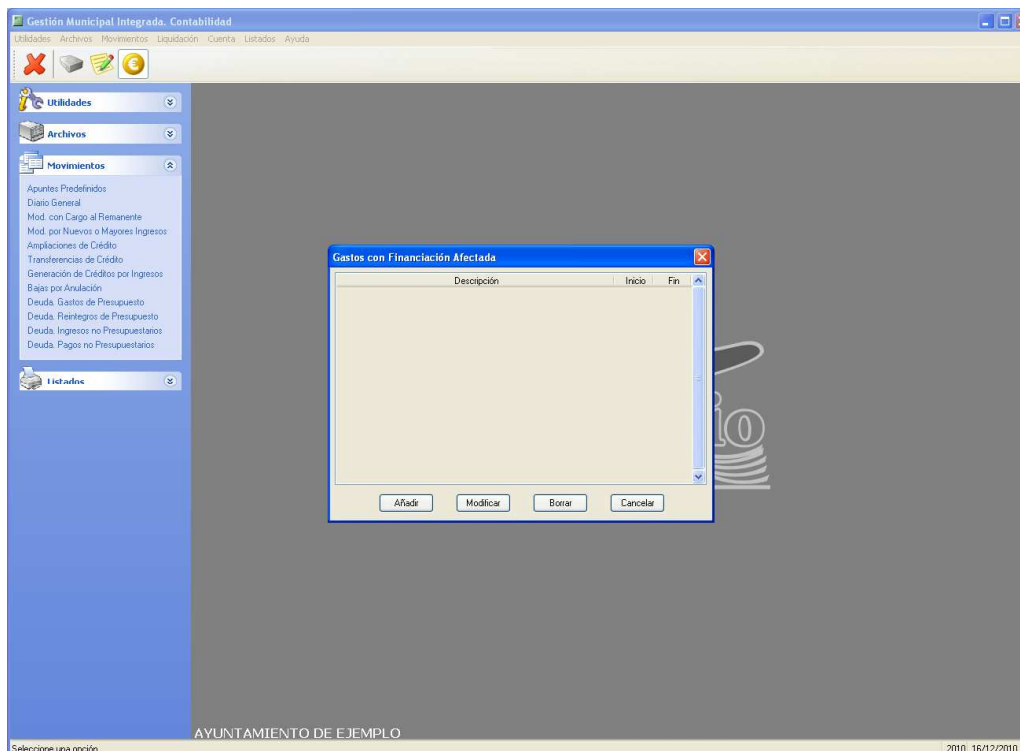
Gestión Municipal Integrada. Contabilidad

Utilidades Archivos Movimientos Liquidación Cuenta Listados Ayuda

Utilidades

Archivos

Movimientos

Apuntes Predefinidos
Diario General
Mod. con Cargo al Remanente
Mod. por Nuevos o Mayores Ingresos
Ampliaciones de Crédito
Transferencias de Crédito
Generación de Créditos por Ingresos
Bajas por Anulación
Deuda. Gastos de Presupuesto
Deuda. Reintegros de Presupuesto
Deuda. Ingresos no Presupuestarios
Deuda. Pagos no Presupuestarios

Listados

Gastos con Financiación Afectada

| Descripción | Inicio | Fin |
|---|---|---|

Añadir Modificar Borrar Cancelar

AYUNTAMIENTO DE EJEMPLO

Seleccione una opción

2010 16/12/2010